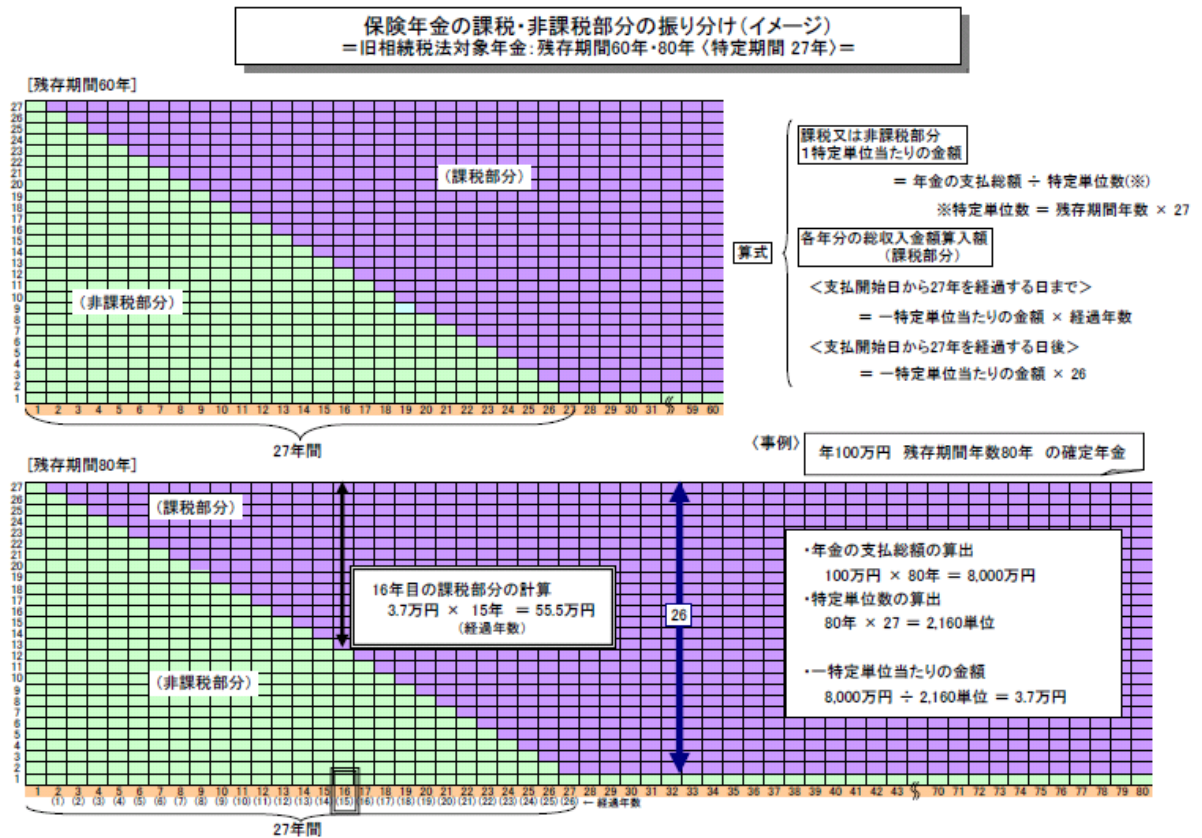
保険年金の課税・非課税部分の振り分け（イメージ）
＝旧相続税法対象年金：残存期間60年・80年〈特定期間 27年〉＝

[残存期間60年]

27 26 25 24 23 22 21 20 19 18 17 16 15 14 13 12 11 10 9 8 7 6 5 4 3 2 1

（課税部分）

（非課税部分）

1 2 3 4 5 6 7 8 9 10 11 12 13 14 15 16 17 18 19 20 21 22 23 24 25 26 27 28 29 30 31 59 60

27年間

算式

課税又は非課税部分
1特定単位当たりの金額

＝ 年金の支払総額 ÷ 特定単位数(※)

※特定単位数 ＝ 残存期間年数 × 27

各年分の総収入金額算入額
（課税部分）

＜支払開始日から27年を経過する日まで＞

＝ 一特定単位当たりの金額 × 経過年数

＜支払開始日から27年を経過する日後＞

＝ 一特定単位当たりの金額 × 26

〈事例〉 年100万円 残存期間年数80年 の確定年金

[残存期間80年]

27 26 25 24 23 22 21 20 19 18 17 16 15 14 13 12 11 10 9 8 7 6 5 4 3 2 1

（課税部分）

16年目の課税部分の計算
3.7万円 × 15年 ＝ 55.5万円
（経過年数）

26

（非課税部分）

・年金の支払総額の算出
100万円 × 80年 ＝ 8,000万円
・特定単位数の算出
80年 × 27 ＝ 2,160単位

・一特定単位当たりの金額
8,000万円 ÷ 2,160単位 ＝ 3.7万円

1 2 3 4 5 6 7 8 9 10 11 12 13 14 15 16 17 18 19 20 21 22 23 24 25 26 27 28 29 30 31 32 33 34 35 36 37 38 39 40 41 42 43 70 71 72 73 74 75 76 77 78 79 80

(1) (2) (3) (4) (5) (6) (7) (8) (9) (10) (11) (12) (13) (14) (15) (16) (17) (18) (19) (20) (21) (22) (23) (24) (25) (26) ← 経過年数

27年間